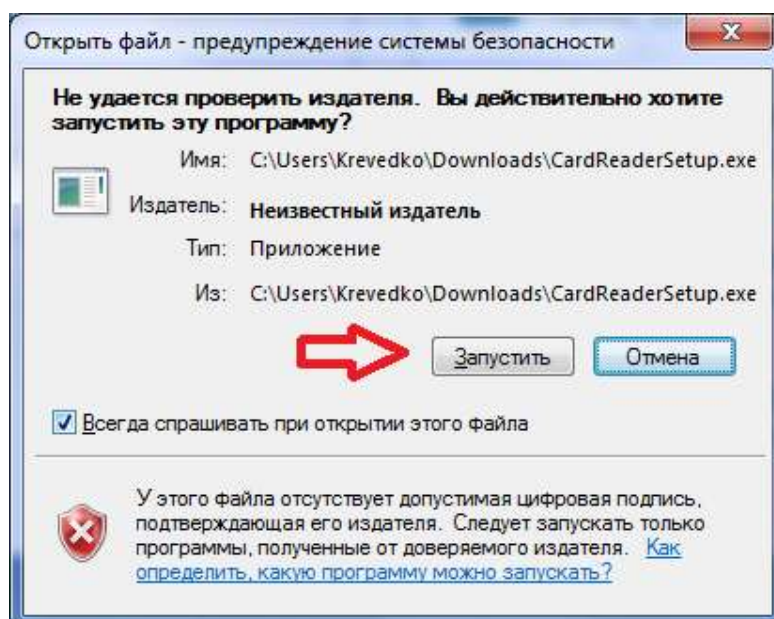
Открыть файл - предупреждение системы безопасности

Не удается проверить издателя. Вы действительно хотите запустить эту программу?

Имя: C:\Users\Krevedko\Downloads\CardReaderSetup.exe

Издатель: Неизвестный издатель

Тип: Приложение

Из: C:\Users\Krevedko\Downloads\CardReaderSetup.exe

Запустить

Отмена

Всегда спрашивать при открытии этого файла

У этого файла отсутствует допустимая цифровая подпись, подтверждающая его издателя. Следует запускать только программы, полученные от доверяемого издателя. Как определить, какую программу можно запускать?